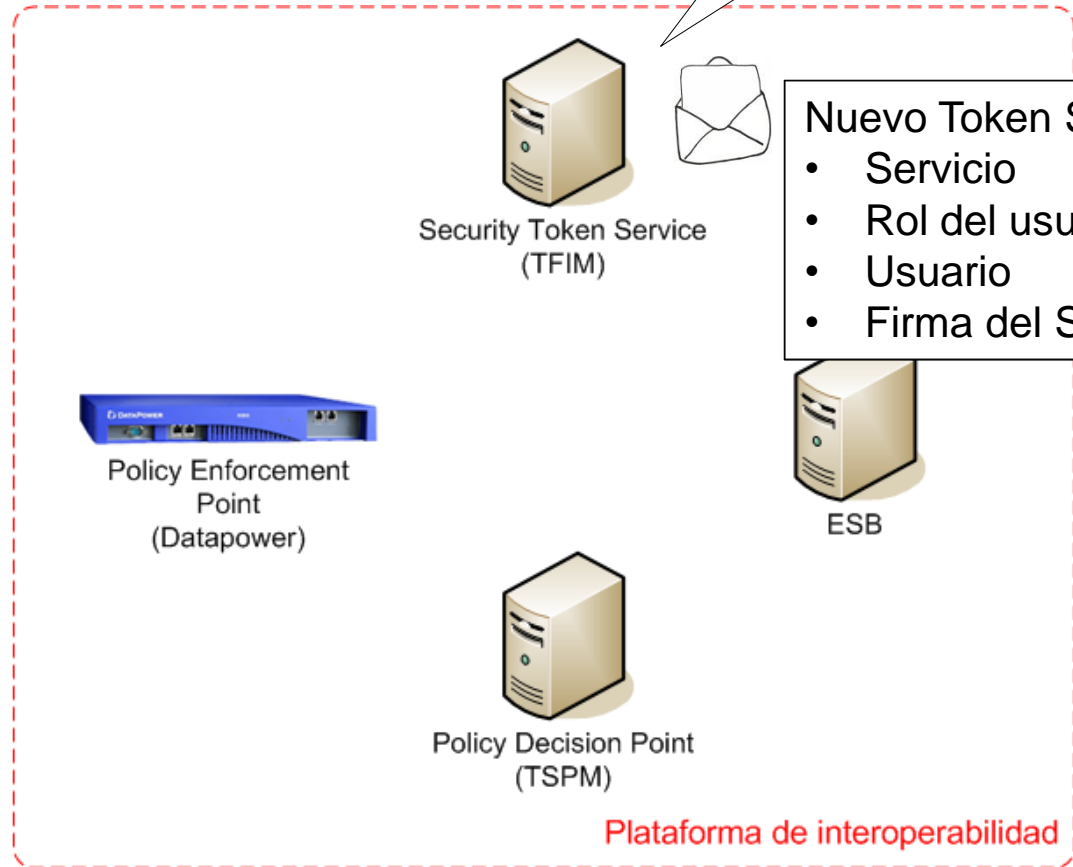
Nuevo Token S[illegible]
- Servicio
- Rol del usu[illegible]
- Usuario
- Firma del S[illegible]

Security Token Service (TFIM)

DATAPOWER

Policy Enforcement Point (Datapower)

ESB

Policy Decision Point (TSPM)

Plataforma de interoperabilidad